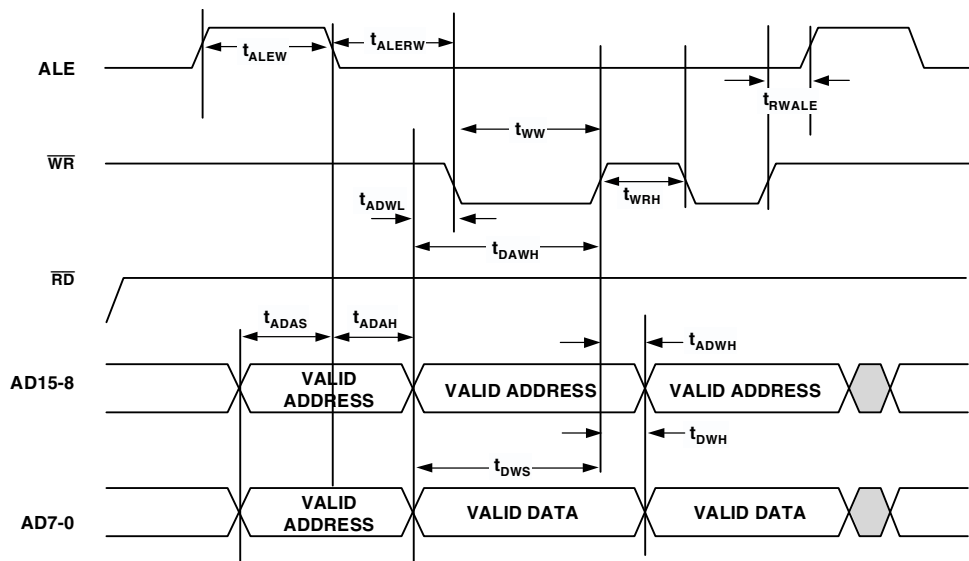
ALE

$t_{ALEW}$

$t_{ALERW}$

$t_{RWALE}$

$\overline{WR}$

$t_{WW}$

$t_{WRH}$

$t_{ADWL}$

$t_{DAWH}$

$\overline{RD}$

$t_{ADAS}$

$t_{ADAH}$

$t_{ADWH}$

AD15-8

VALID ADDRESS

VALID ADDRESS

VALID ADDRESS

$t_{DWH}$

$t_{DWS}$

AD7-0

VALID ADDRESS

VALID DATA

VALID DATA